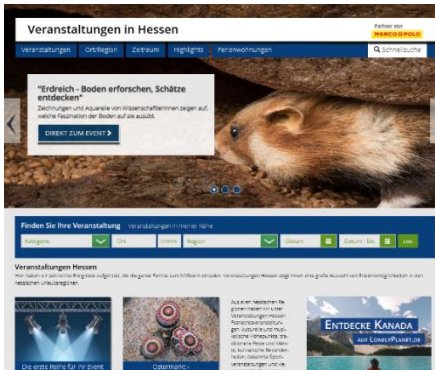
Veranstaltungen in Hessen

Partner von MARCO POLO

Veranstaltungen | Ort/Region | Zeitraum | Highlights | Ferienwohnungen

Schnellsuche

"Erdreich - Boden erforschen, Schätze entdecken"

Zeichnungen und Aquarelle von Wissenschaftlerinnen zeigen auf, welche Faszination der Boden auf sie ausübt.

DIREKT ZUM EVENT

Finden Sie Ihre Veranstaltung Veranstaltungen in meiner Nähe

Kategorie | Ort | Umkreis | Region | Datum | Datum - bis | Los

Veranstaltungen Hessen

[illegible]

Die erste Reihe für Ihr Event

Ostermarkt - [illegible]

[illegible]

ENTDECKE KANADA

AUF LONELYPLANET.DE